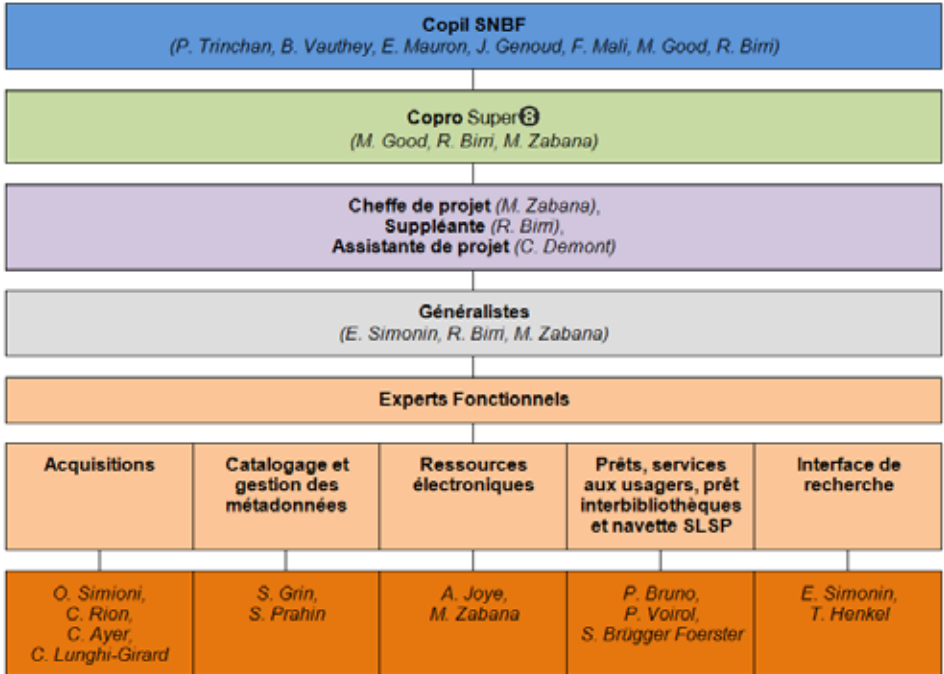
Copil SNBF
(P. Trinchan, B. Vauthey, E. Mauron, J. Genoud, F. Mali, M. Good, R. Birri)

Copro Super8
(M. Good, R. Birri, M. Zabana)

Cheffe de projet (M. Zabana),
Suppléante (R. Birri),
Assistante de projet (C. Demont)

Généralistes
(E. Simonin, R. Birri, M. Zabana)

Experts Fonctionnels

Acquisitions

O. Simioni,
C. Rion,
C. Ayer,
C. Lunghi-Girard

Catalogage et gestion des métadonnées

S. Grin,
S. Prahin

Ressources électroniques

A. Joye,
M. Zabana

Prêts, services aux usagers, prêt interbibliothèques et navette SLSP

P. Bruno,
P. Voirol,
S. Brügger Foerster

Interface de recherche

E. Simonin,
T. Henkel